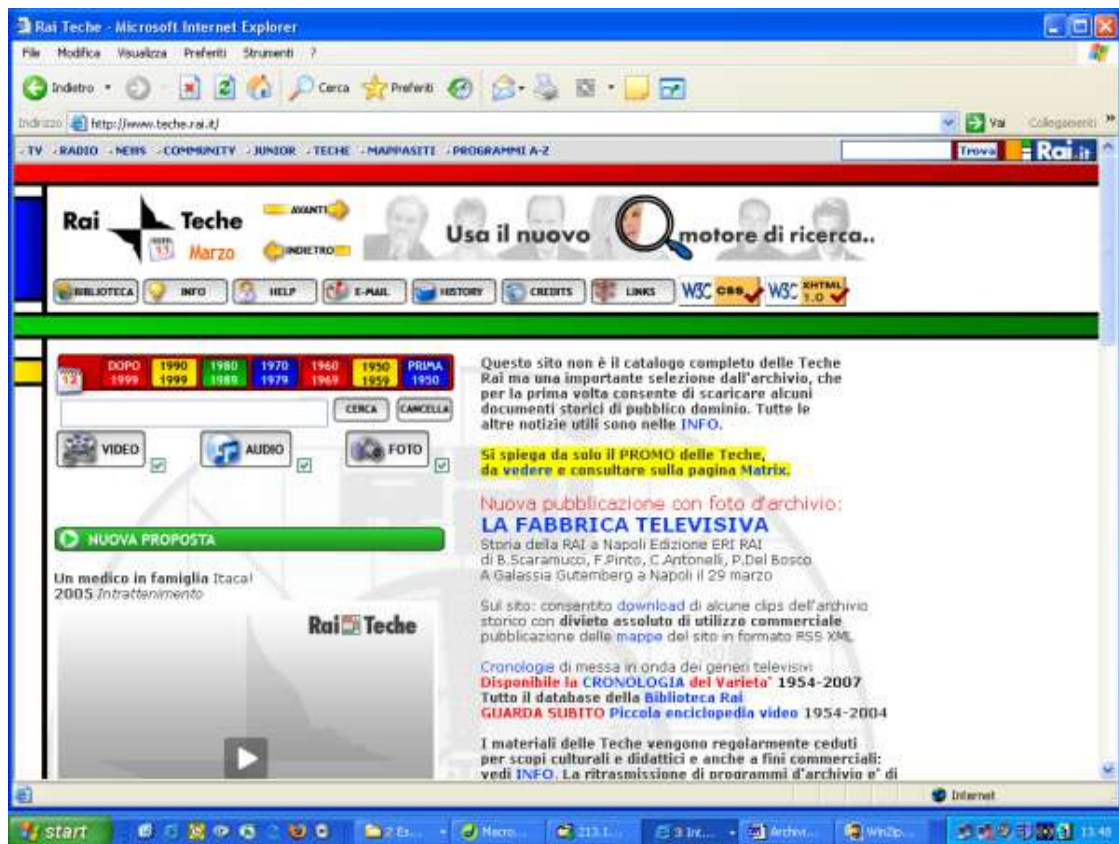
Rai Teche - Microsoft Internet Explorer

File Modifica Visualizza Preferiti Strumenti ?

Indietro Cerca Preferiti

Indirizzo http://www.teche.rai.it/ Vai Collegamenti »

TV · RADIO · NEWS · COMMUNITY · JUNIOR · TECHE · MAPPASITI · PROGRAMMI A-Z Trova Rai.it

Rai Teche 11 Marzo AVANTI INDIETRO Usa il nuovo motore di ricerca..

BIBLIOTECA INFO HELP E-MAIL HISTORY CREDITS LINKS W3C CSS W3C XHTML 1.0

12 DOPO 1999 1990 1999 1980 1989 1970 1979 1960 1969 1950 1959 PRIMA 1950

CERCA CANCELLA

VIDEO AUDIO FOTO

NUOVA PROPOSTA

Un medico in famiglia Itaca! 2005 Intrattenimento

Rai Teche

Questo sito non è il catalogo completo delle Teche Rai ma una importante selezione dall'archivio, che per la prima volta consente di scaricare alcuni documenti storici di pubblico dominio. Tutte le altre notizie utili sono nelle INFO.

Si spiega da solo il PROMO delle Teche, da vedere e consultare sulla pagina Matrix.

Nuova pubblicazione con foto d'archivio:
LA FABBRICA TELEVISIVA
Storia della RAI a Napoli Edizione ERI RAI
di B.Scaramucci, F.Pinto, C.Antonelli, P.Del Bosco
A Galassia Gutemberg a Napoli il 29 marzo

Sul sito: consentito download di alcune clips dell'archivio storico con divieto assoluto di utilizzo commerciale pubblicazione delle mappe del sito in formato RSS XML

Cronologie di messa in onda dei generi televisivi
Disponibile la CRONOLOGIA del Varieta' 1954-2007
Tutto il database della Biblioteca Rai
GUARDA SUBITO Piccola enciclopedia video 1954-2004

I materiali delle Teche vengono regolarmente ceduti per scopi culturali e didattici e anche a fini commerciali: vedi INFO. La ritrasmissione di programmi d'archivio e' di

Internet

start 2 Es... Macro... 213.1... 3 Int... Archivi... WinZip... 13:48